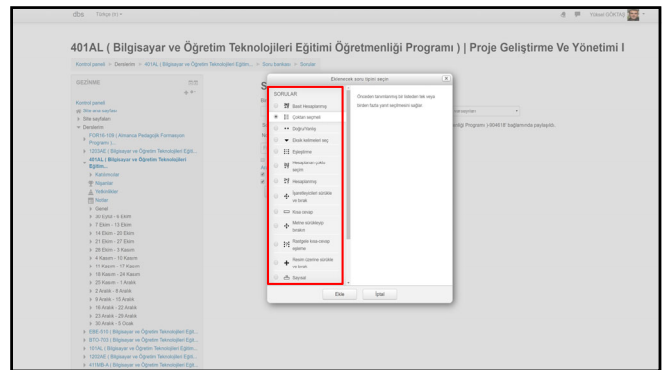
dbe Türkçe (tr) ▾

Yüksel GÖKTAŞ

401AL ( Bilgisayar ve Öğretim Teknolojileri Eğitimi Öğretmenliği Programı ) | Proje Geliştirme Ve Yönetimi I

Kontrol paneli > Derslerim > 401AL ( Bilgisayar ve Öğretim Teknolojileri Eğitim... > Soru bankası > Sorular

GEZİNME

Kontrol paneli
Site ana sayfası
Site sayfaları
Derslerim
FOR16-109 ( Almanca Pedagojik Formasyon Programı )
1232AE ( Bilgisayar ve Öğretim Teknolojileri Eğit...
401AL ( Bilgisayar ve Öğretim Teknolojileri Eğitim...
Katılımcılar
Rozetler
Yetkinlikler
Notlar
Genel
26 Eylül - 6 Ekim
7 Ekim - 13 Ekim
14 Ekim - 20 Ekim
21 Ekim - 27 Ekim
28 Ekim - 3 Kasım
4 Kasım - 10 Kasım
11 Kasım - 17 Kasım
18 Kasım - 24 Kasım
25 Kasım - 1 Aralık
2 Aralık - 8 Aralık
9 Aralık - 15 Aralık
16 Aralık - 22 Aralık
23 Aralık - 29 Aralık
30 Aralık - 5 Ocak
EBE-515 ( Bilgisayar ve Öğretim Teknolojileri Eğit...
BTO-703 ( Bilgisayar ve Öğretim Teknolojileri Eğit...
101AL ( Bilgisayar ve Öğretim Teknolojileri Eğitim...
1232AE ( Bilgisayar ve Öğretim Teknolojileri Eğit...
411MB-A ( Bilgisayar ve Öğretim Teknolojileri Eğit...

Eklenecek soru tipini seçin

SORULAR
Basit Hesaplanmış
Çoktan seçmeli
Doğru/Yanlış
Eksik kelimeleri seç
Eşleştirme
Hesaplanan çoklu seçim
Hesaplanmış
İşaretleyicileri sürükle ve bırak
Kısa cevap
Metne sürükleyip bırakın
Rastgele kısa cevap eşleme
Resim üzerine sürükle ve bırak
Sayısal

Önceden tanımlanmış bir listeden tek veya birden fazla yanıt seçilmesini sağlar.

Ekle İptal

Programı ) 804618' bağlamında paylaşıldı.